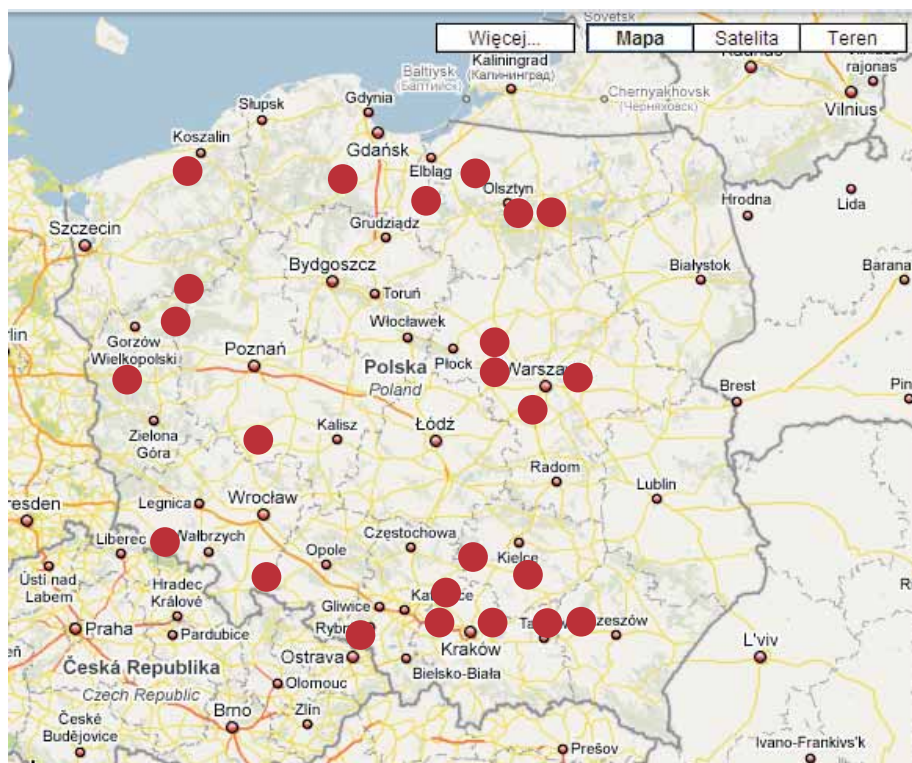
Więcej...
Mapa
Satelita
Teren
Sovetsk
Kaunas
rajonas
Vilnius
Kaliningrad
Калининград
Baltiysk
Балтийск
Chernyakhovsk
Черняховск
Słupsk
Gdynia
Koszalin
Gdańsk
Elbląg
Olsztyn
Hrodna
Lida
Szczecin
Grudziądz
Bydgoszcz
Toruń
Białystok
Barana
rlin
Włocławek
Gorzów Wielkopolski
Poznań
Polska
Poland
Płock
Warsza
Brest
Pin
Kalisz
Łódź
Zielona Góra
Radom
Lublin
resden
Legnica
Wrocław
Liberec
Wałbrzych
Częstochowa
Kielce
Ústí nad Labem
Hradec Králové
Opole
Gliwice
Katowice
Tarnów
Rzeszów
L'viv
Praha
Pardubice
Rybnik
Kraków
Ostrava
Bielsko-Biała
Česká Republika
Czech Republic
Olomouc
Brno
Zlín
České Budějovice
Prešov
Ivano-Frankivs'k